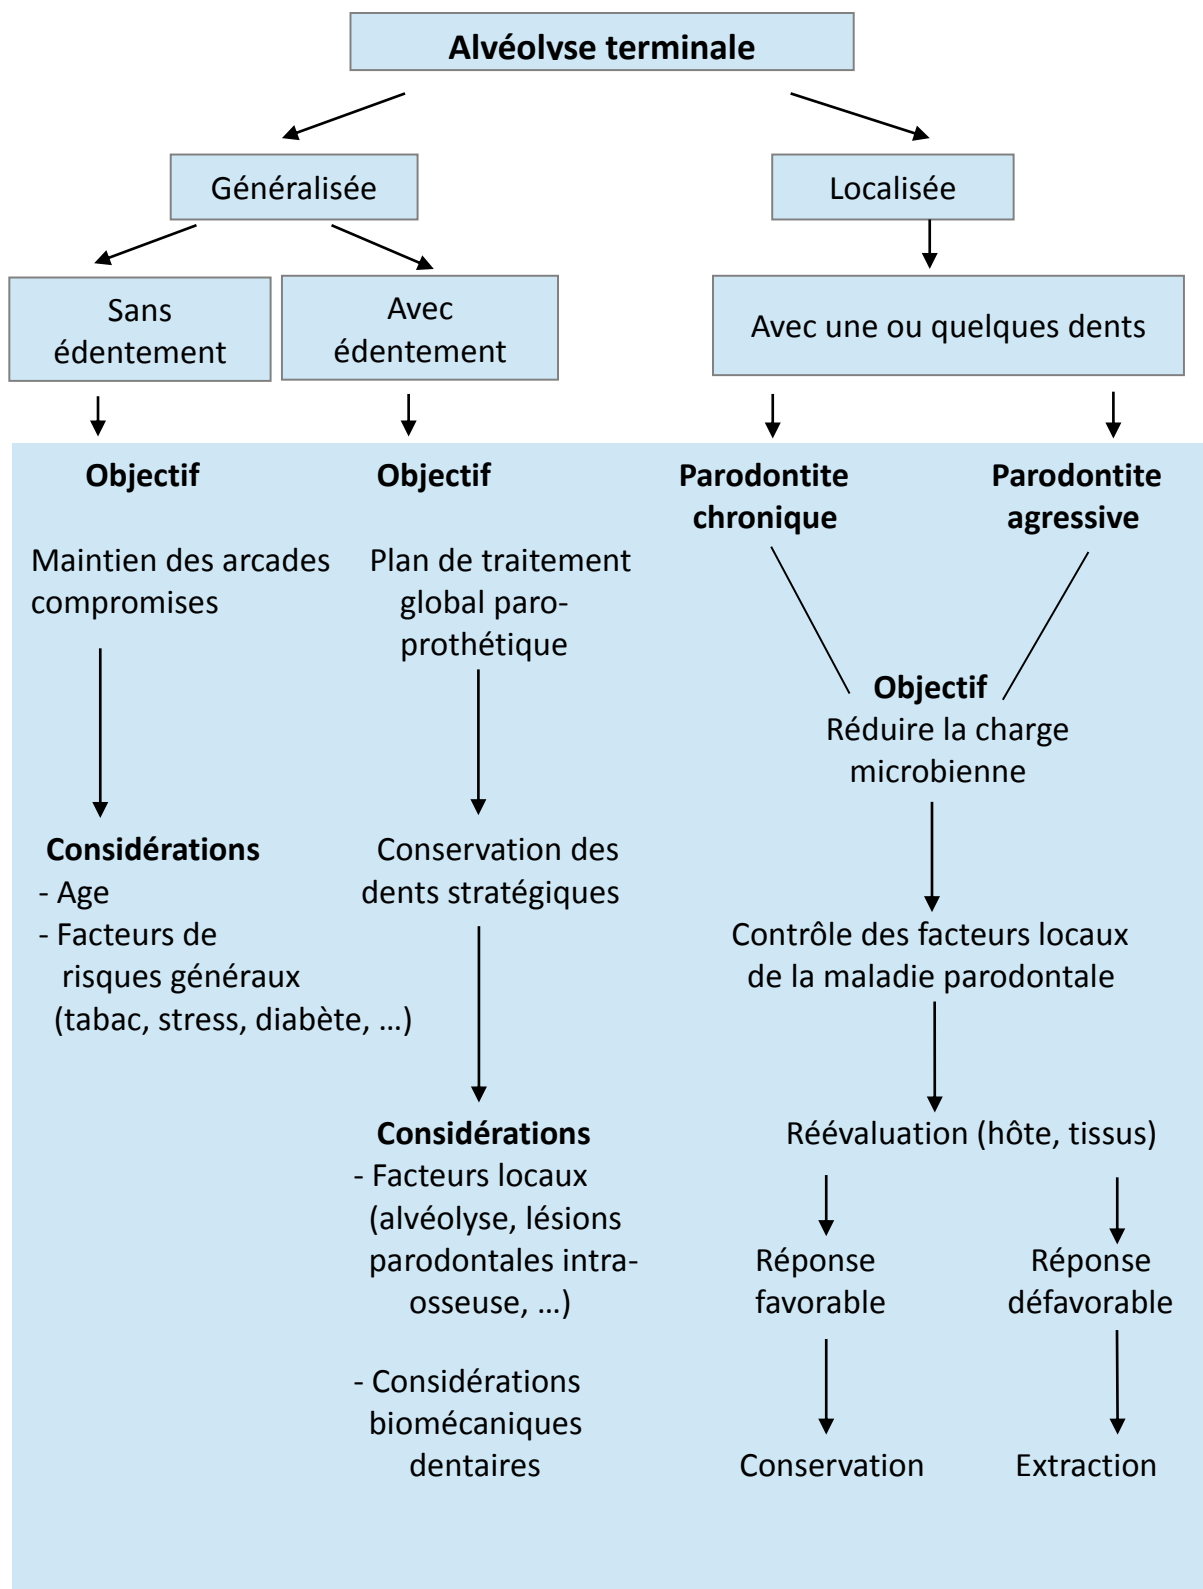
Alvéolyse terminale

Généralisée

Localisée

Sans édentement

Avec édentement

Avec une ou quelques dents

Objectif

Maintien des arcades compromises

Considérations
- Age
- Facteurs de risques généraux (tabac, stress, diabète, …)

Objectif

Plan de traitement global paro-prothétique

Conservation des dents stratégiques

Considérations
- Facteurs locaux (alvéolyse, lésions parodontales intra-osseuse, …)

- Considérations biomécaniques dentaires

Parodontite chronique

Parodontite agressive

Objectif
Réduire la charge microbienne

Contrôle des facteurs locaux de la maladie parodontale

Réévaluation (hôte, tissus)

Réponse favorable

Réponse défavorable

Conservation

Extraction